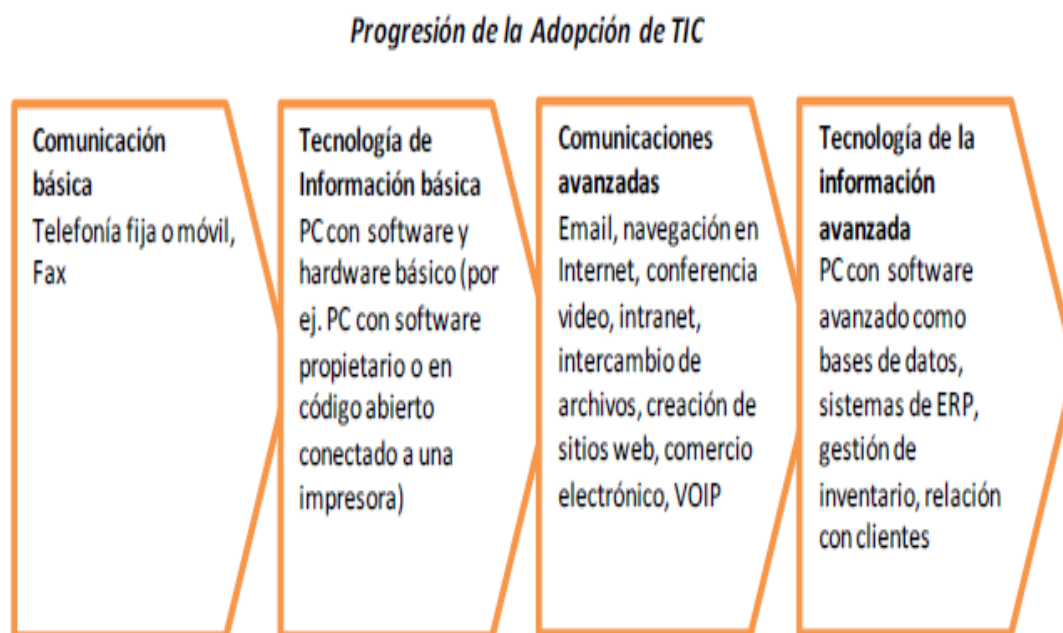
Progresión de la Adopción de TIC

Comunicación básica
Telefonía fija o móvil, Fax

Tecnología de Información básica
PC con software y hardware básico (por ej. PC con software propietario o en código abierto conectado a una impresora)

Comunicaciones avanzadas
Email, navegación en Internet, conferencia video, intranet, intercambio de archivos, creación de sitios web, comercio electrónico, VOIP

Tecnología de la información avanzada
PC con software avanzado como bases de datos, sistemas de ERP, gestión de inventario, relación con clientes